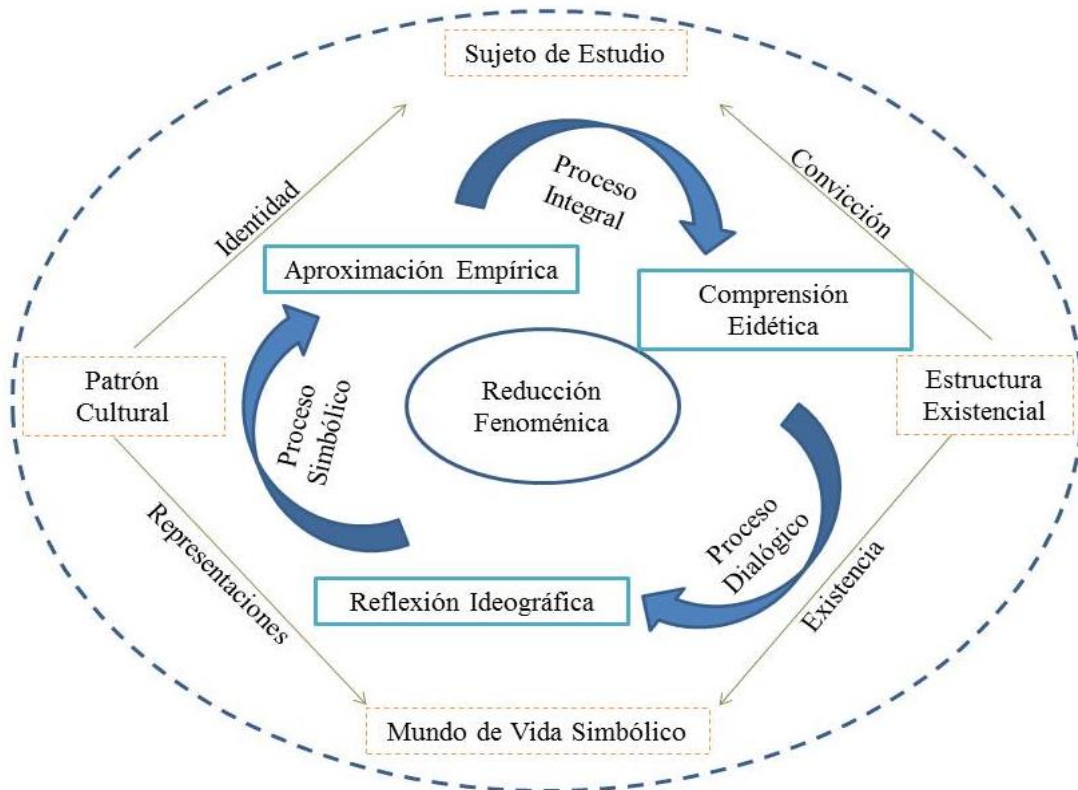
Sujeto de Estudio

Identidad

Convicción

Proceso Integral

Aproximación Empírica

Comprensión Eidética

Patrón Cultural

Proceso Simbólico

Reducción Fenoménica

Estructura Existencial

Representaciones

Proceso Dialógico

Existencia

Reflexión Ideográfica

Mundo de Vida Simbólico